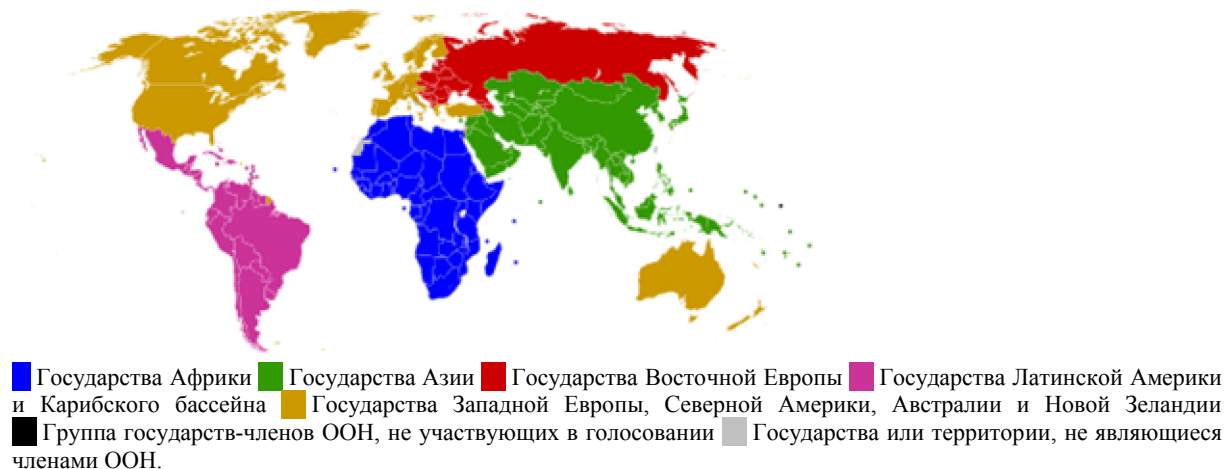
Государства Африки Государства Азии Государства Восточной Европы Государства Латинской Америки и Карибского бассейна Государства Западной Европы, Северной Америки, Австралии и Новой Зеландии Группа государств-членов ООН, не участвующих в голосовании Государства или территории, не являющиеся членами ООН.